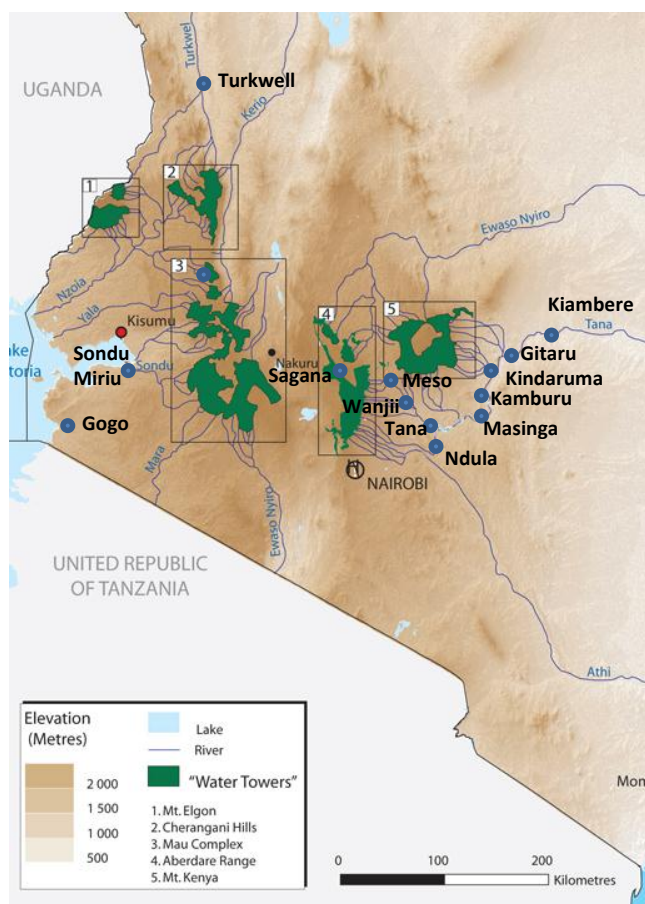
UGANDA

Turkwel

Turkwell

Kerio

1

2

Ewaso Nyiro

3

Nzoia

Yala

Kisumu

4

5

Kiambere

Tana

ake
toria

Sondu
Miriu

Sondu

Nakuru

Sagana

Gitaru

Meso

Kindaruma

Wanjii

Kamburu

Gogo

Tana

Masinga

Ndula

NAIROBI

Mara

Ewaso Nyiro

UNITED REPUBLIC
OF TANZANIA

Athi

Mon

Elevation
(Metres)

2 000

1 500

1 000

500

Lake

River

"Water Towers"

1. Mt. Elgon
2. Cherangani Hills
3. Mau Complex
4. Aberdare Range
5. Mt. Kenya

0

100

200

Kilometres